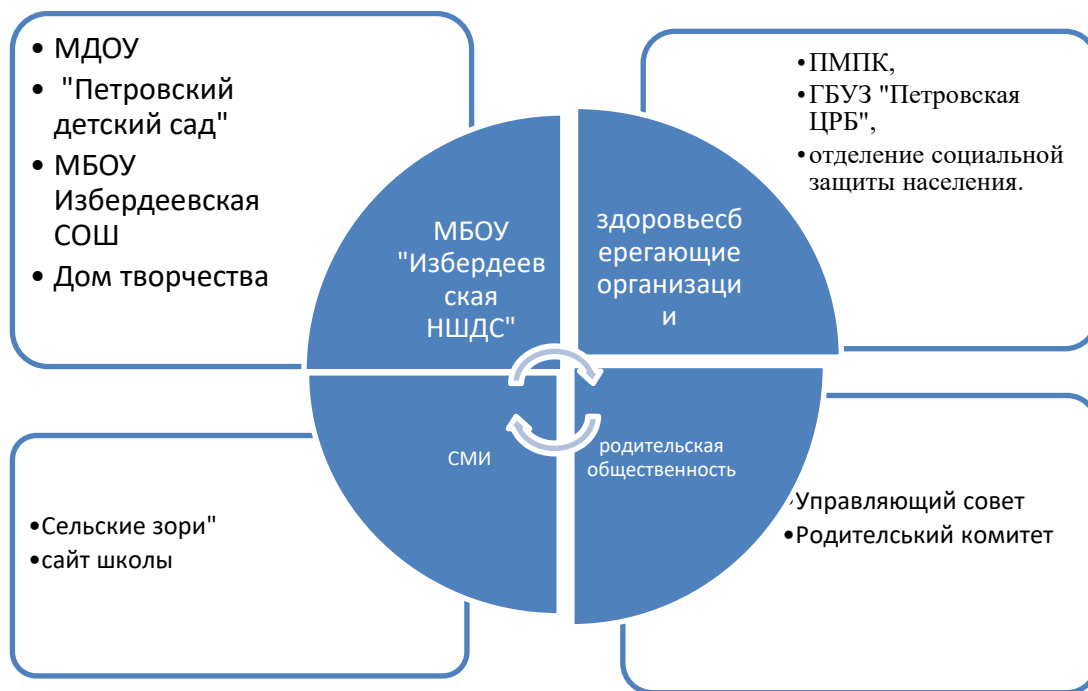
• МДОУ
• "Петровский детский сад"
• МБОУ Избердеевская СОШ
• Дом творчества

•ПМПК,
•ГБУЗ "Петровская ЦРБ",
•отделение социальной защиты населения.

МБОУ "Избердеевская НШДС"

здоровьесберегающие организации

СМИ

родительская общественность

•Сельские зори"
•сайт школы

•Управляющий совет
•Родительський комитет